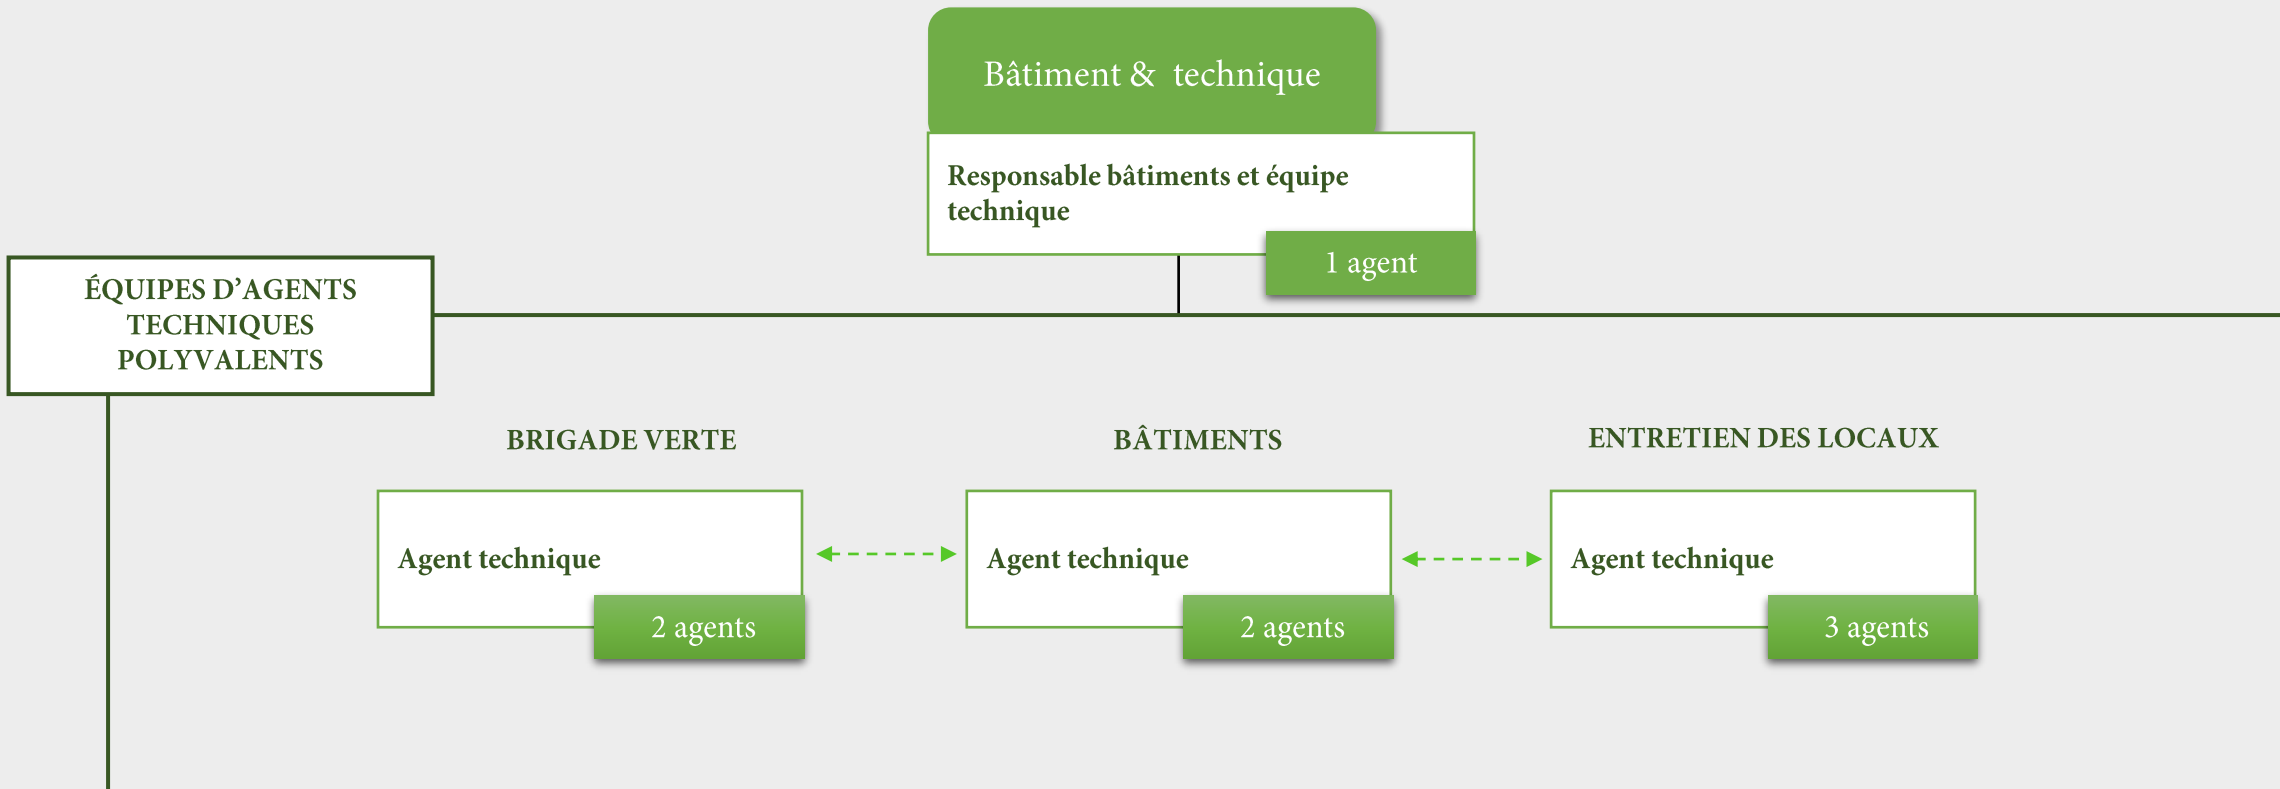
Bâtiment & technique

Responsable bâtiments et équipe technique

1 agent

ÉQUIPES D’AGENTS TECHNIQUES POLYVALENTS

BRIGADE VERTE

Agent technique

2 agents

BÂTIMENTS

Agent technique

2 agents

ENTRETIEN DES LOCAUX

Agent technique

3 agents